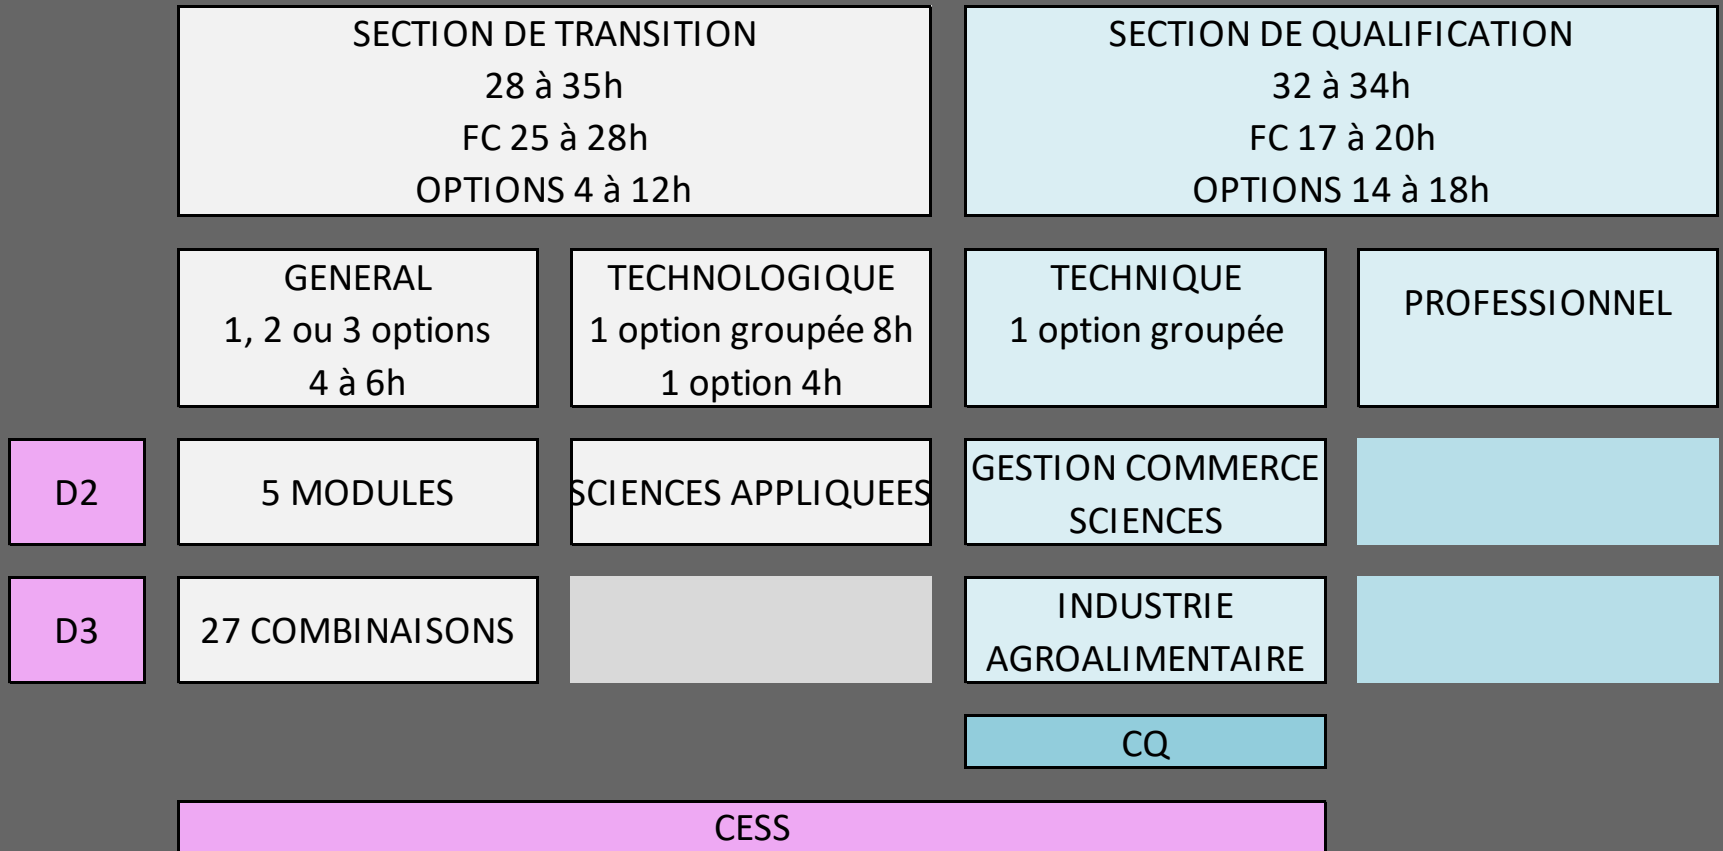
SECTION DE TRANSITION
28 à 35h
FC 25 à 28h
OPTIONS 4 à 12h

SECTION DE QUALIFICATION
32 à 34h
FC 17 à 20h
OPTIONS 14 à 18h

GENERAL
1, 2 ou 3 options
4 à 6h

TECHNOLOGIQUE
1 option groupée 8h
1 option 4h

TECHNIQUE
1 option groupée

PROFESSIONNEL

D2

5 MODULES

SCIENCES APPLIQUEES

GESTION COMMERCE
SCIENCES

D3

27 COMBINAISONS

INDUSTRIE
AGROALIMENTAIRE

CQ

CESS